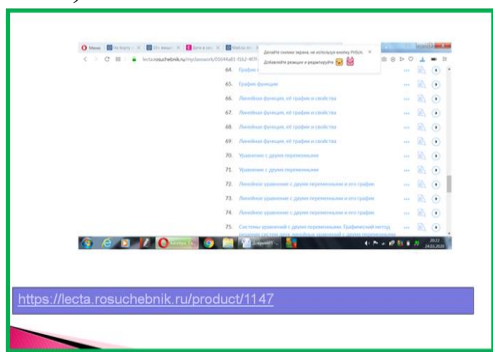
Меню

lecta.rosuchebnik.ru/mydesk/…

Делайте снимки экрана, не используя кнопку PrtScr. Добавляйте реакции и редактируйте

64. График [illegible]

65. График функции

66. Линейная функция, её график и свойства

67. Линейная функция, её график и свойства

68. Линейная функция, её график и свойства

69. Линейная функция, её график и свойства

70. Уравнения с двумя переменными

71. Уравнения с двумя переменными

72. Линейное уравнение с двумя переменными и его график

73. Линейное уравнение с двумя переменными и его график

74. Линейное уравнение с двумя переменными и его график

75. Системы уравнений с двумя переменными. Графический метод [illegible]

19:22
24.03.2020

https://lecta.rosuchebnik.ru/product/1147